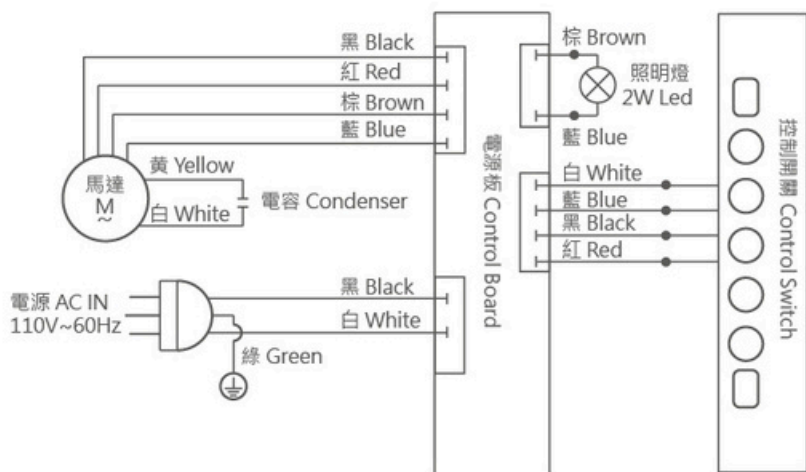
黑 Black
紅 Red
棕 Brown
藍 Blue
馬達
M
~
黃 Yellow
白 White
電容 Condenser
電源 AC IN
110V~60Hz
黑 Black
白 White
綠 Green
電源板 Control Board
棕 Brown
照明燈
2W Led
藍 Blue
白 White
藍 Blue
黑 Black
紅 Red
控制開關 Control Switch